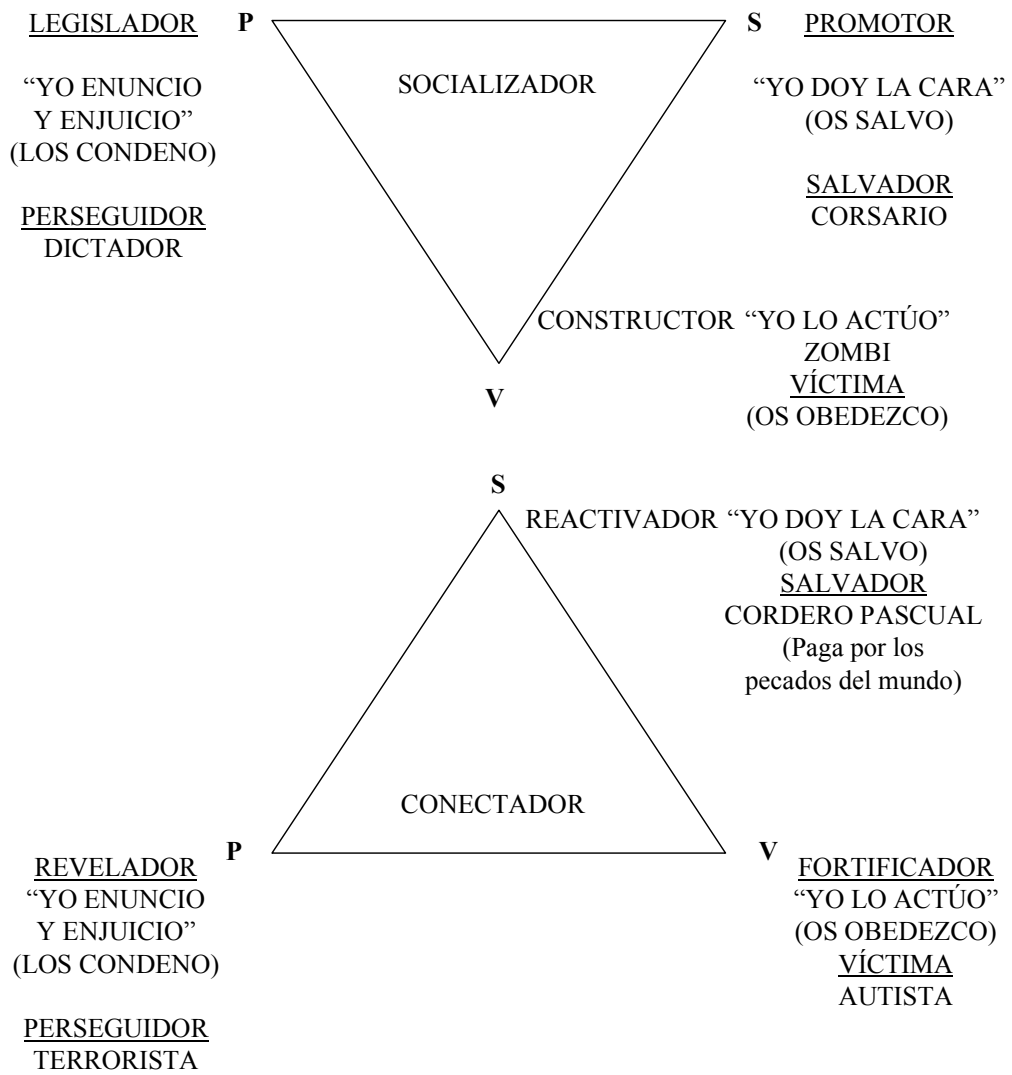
LEGISLADOR

"YO ENUNCIO Y ENJUICIO" (LOS CONDENO)

PERSEGUIDOR
DICTADOR

P

SOCIALIZADOR

S

PROMOTOR

"YO DOY LA CARA" (OS SALVO)

SALVADOR
CORSARIO

CONSTRUCTOR "YO LO ACTÚO"
ZOMBI
VÍCTIMA
(OS OBEDEZCO)

V

S

REACTIVADOR "YO DOY LA CARA"
(OS SALVO)
SALVADOR
CORDERO PASCUAL
(Paga por los pecados del mundo)

CONECTADOR

P

REVELADOR
"YO ENUNCIO Y ENJUICIO"
(LOS CONDENO)

PERSEGUIDOR
TERRORISTA

V

FORTIFICADOR
"YO LO ACTÚO"
(OS OBEDEZCO)
VÍCTIMA
AUTISTA